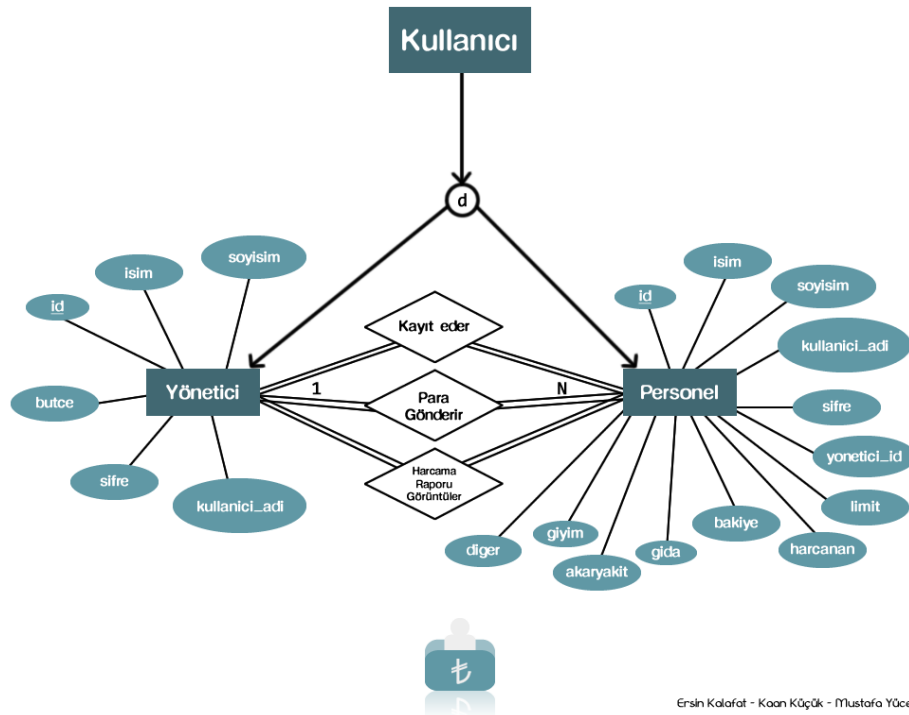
Kullanıcı

d

Yönetici

id

isim

soyisim

butce

sifre

kullanici_adi

Kayıt eder

Para Gönderir

Harcama Raporu Görüntüler

1

N

Personel

id

isim

soyisim

kullanici_adi

sifre

yonetici_id

limit

harcanan

bakiye

gida

akaryakit

giyim

diger

₺

Ersin Kalafat - Kaan Küçük - Mustafa Yüce